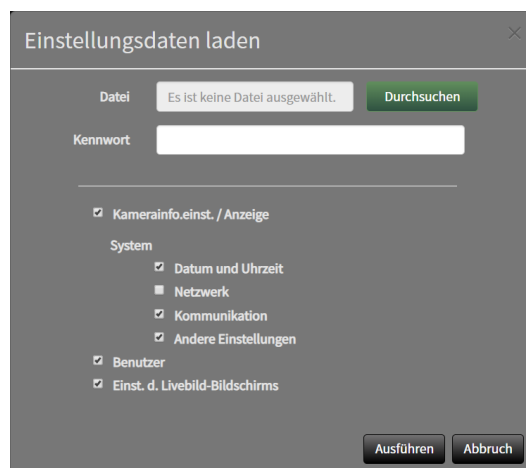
Einstellungsdaten laden

×

Datei Es ist keine Datei ausgewählt. Durchsuchen

Kennwort

Kamerainfo.einst. / Anzeige

System

Datum und Uhrzeit

Netzwerk

Kommunikation

Andere Einstellungen

Benutzer

Einst. d. Livebild-Bildschirms

Ausführen Abbruch